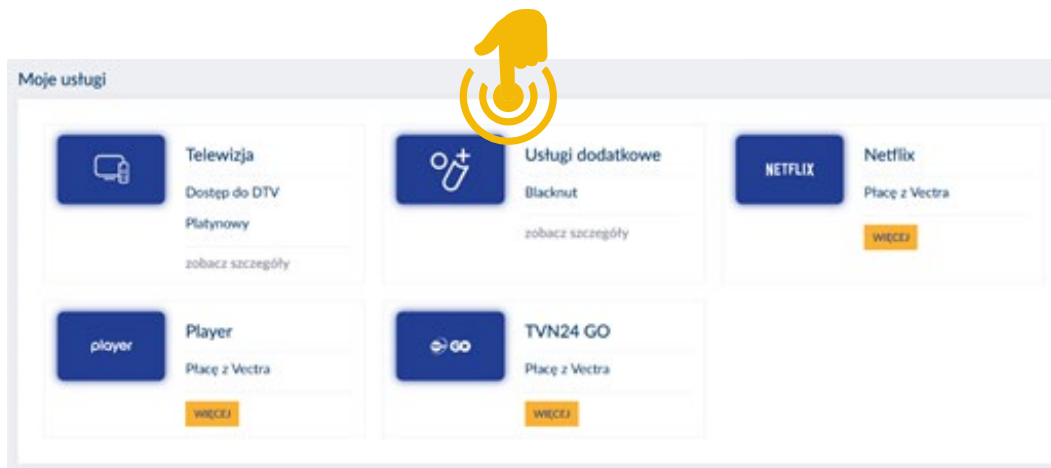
Moje usługi

Telewizja
Dostęp do DTV
Platynowy
zobacz szczegóły

Usługi dodatkowe
Blacknut
zobacz szczegóły

NETFLIX
Netflix
Płacę z Vectra
WIĘCEJ

player
Player
Płacę z Vectra
WIĘCEJ

GO
TVN24 GO
Płacę z Vectra
WIĘCEJ